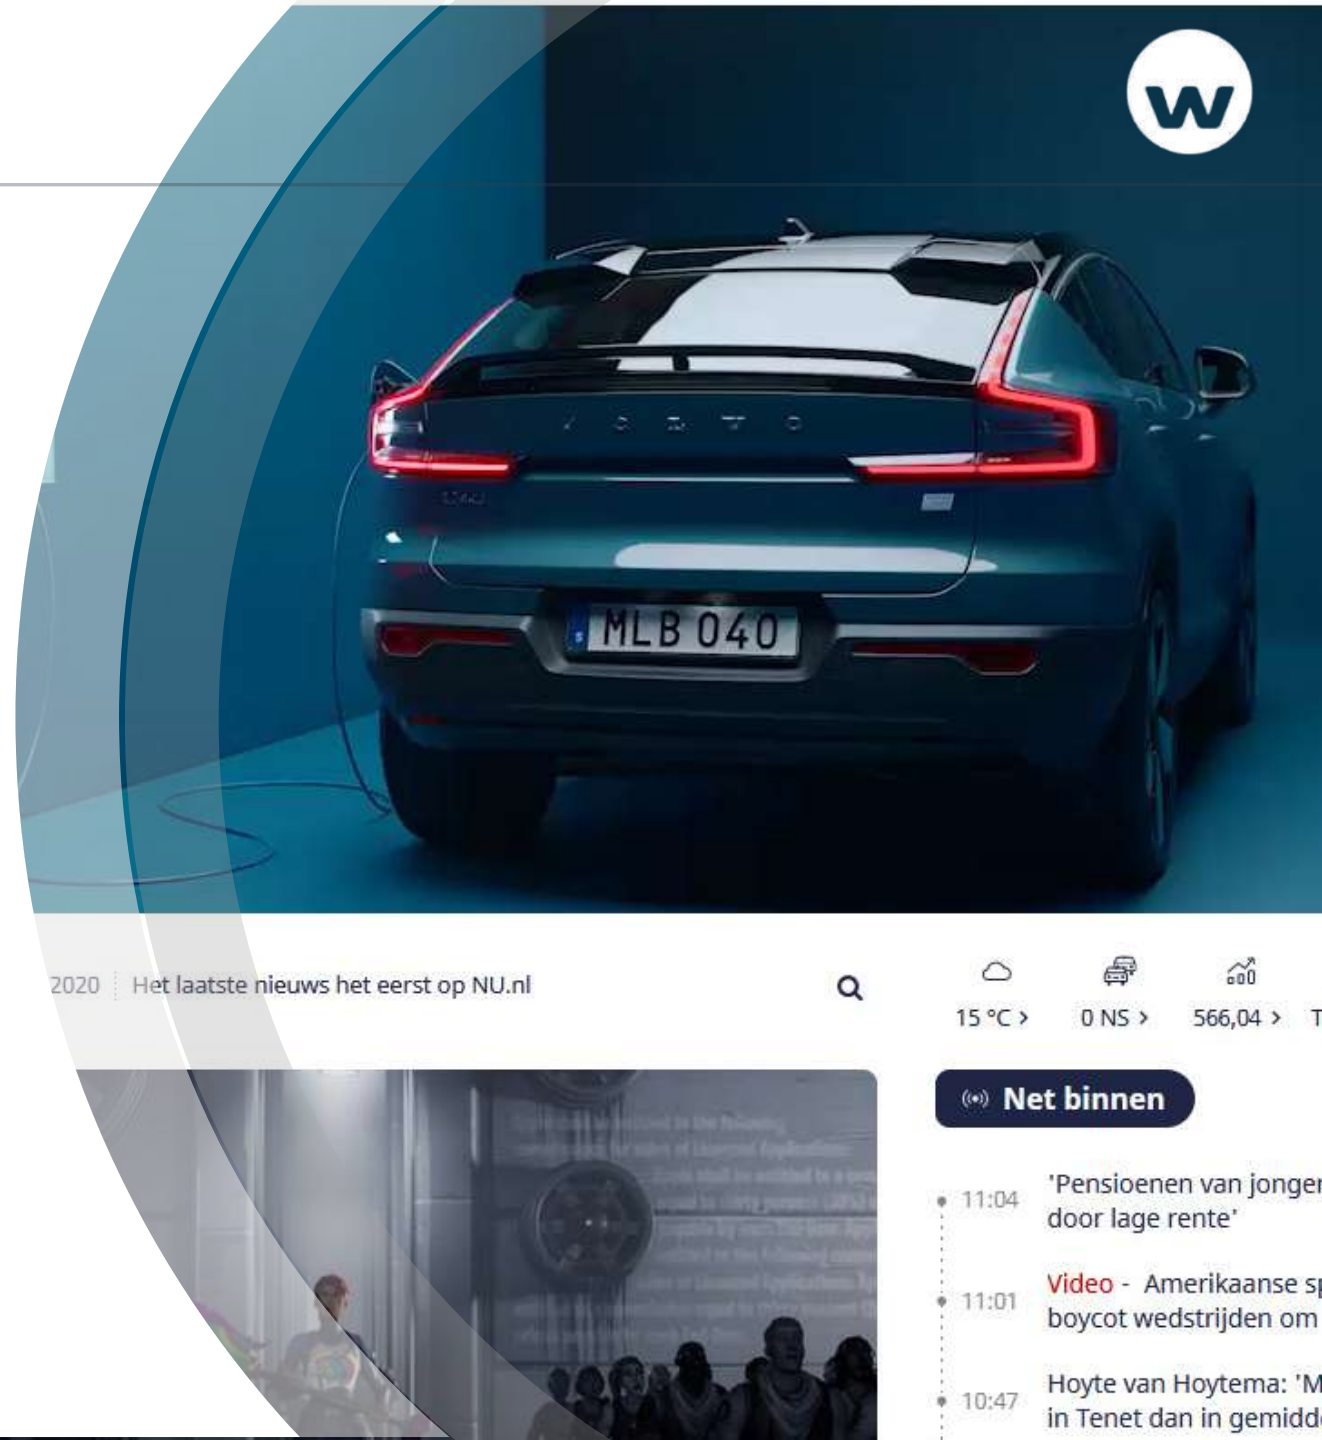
VOLVO

MLB 040

2020 Het laatste nieuws het eerst op NU.nl

15 °C › 0 NS › 566,04 › T

Net binnen

11:04 'Pensioenen van jonger door lage rente'

11:01 Video - Amerikaanse sp boycot wedstrijden om

10:47 Hoyte van Hoytema: 'M in Tenet dan in gemidd